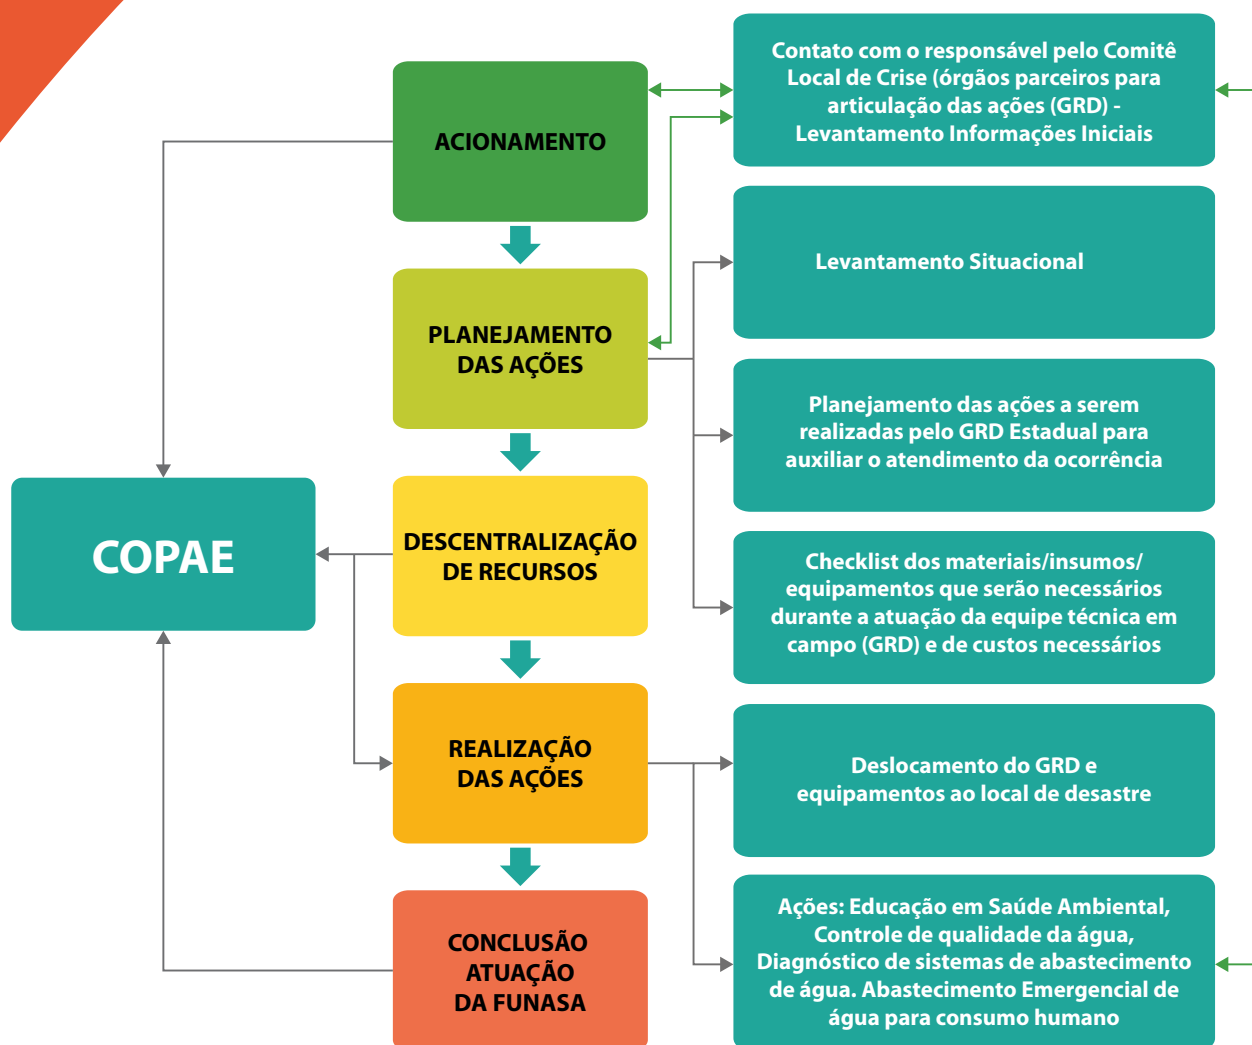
ACIONAMENTO

PLANEJAMENTO DAS AÇÕES

DESCENTRALIZAÇÃO DE RECURSOS

REALIZAÇÃO DAS AÇÕES

CONCLUSÃO ATUAÇÃO DA FUNASA

COPAE

Contato com o responsável pelo Comitê Local de Crise (órgãos parceiros para articulação das ações (GRD) - Levantamento Informações Iniciais

Levantamento Situacional

Planejamento das ações a serem realizadas pelo GRD Estadual para auxiliar o atendimento da ocorrência

Checklist dos materiais/insumos/ equipamentos que serão necessários durante a atuação da equipe técnica em campo (GRD) e de custos necessários

Deslocamento do GRD e equipamentos ao local de desastre

Ações: Educação em Saúde Ambiental, Controle de qualidade da água, Diagnóstico de sistemas de abastecimento de água. Abastecimento Emergencial de água para consumo humano